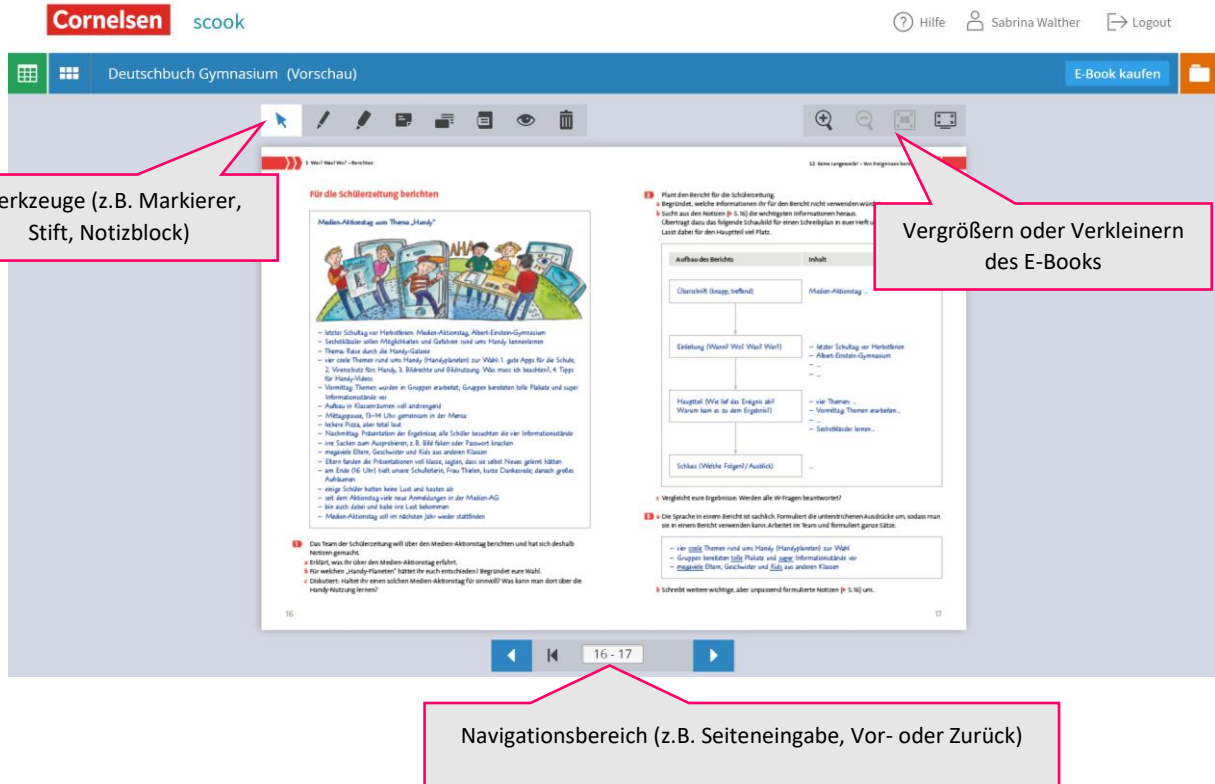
Cornelsen scook

Hilfe Sabrina Walther Logout

Deutschbuch Gymnasium (Vorschau)

E-Book kaufen

erkzeuge (z.B. Markierer, Stift, Notizblock)

Vergrößern oder Verkleinern des E-Books

1 Wer? Was? Wo? – Berichten

Für die Schülerzeitung berichten

Medien-Aktionstag zum Thema „Handy"

– letzter Schultag vor Herbstferien: Medien-Aktionstag, Albert-Einstein-Gymnasium
– Sechstklässler sollen Möglichkeiten und Gefahren rund ums Handy kennenlernen
– Thema: Reise durch die Handy-Galaxie
– vier coole Themen rund ums Handy (Handyplaneten) zur Wahl: 1. gute Apps für die Schule, 2. Virenschutz fürs Handy, 3. Bildrechte und Bildnutzung: Was muss ich beachten?, 4. Tipps für Handy-Videos
– Vormittag: Themen wurden in Gruppen erarbeitet, Gruppen bereiteten tolle Plakate und super Informationsstände vor
– Aufbau in Klassenräumen voll anstrengend
– Mittagspause, 13–14 Uhr: gemeinsam in der Mensa
– leckere Pizza, aber total laut
– Nachmittag: Präsentation der Ergebnisse, alle Schüler besuchten die vier Informationsstände
– ihre Sachen zum Ausprobieren, z. B. Bild faken oder Passwort knacken
– megaviele Eltern, Geschwister und Kids aus anderen Klassen
– Eltern fanden die Präsentationen voll klasse, sagten, dass sie selbst Neues gelernt hätten
– am Ende (16 Uhr) hielt unsere Schulleiterin, Frau Thielen, kurze Dankesrede, danach großes Aufräumen
– einige Schüler hatten keine Lust und hauten ab
– seit dem Aktionstag viele neue Anmeldungen in der Medien-AG
– bin auch dabei und habe irre Lust bekommen
– Medien-Aktionstag soll im nächsten Jahr wieder stattfinden

1 Das Team der Schülerzeitung will über den Medien-Aktionstag berichten und hat sich deshalb Notizen gemacht.
a Erklärt, was ihr über den Medien-Aktionstag erfahrt.
b Für welchen „Handy-Planeten" hättet ihr euch entschieden? Begründet eure Wahl.
c Diskutiert: Haltet ihr einen solchen Medien-Aktionstag für sinnvoll? Was kann man dort über die Handy-Nutzung lernen?

16

12 Keine Langeweile! – Von Ereignissen berichten

2 Plant den Bericht für die Schülerzeitung.
a Begründet, welche Informationen ihr für den Bericht nicht verwenden würdet.
b Sucht aus den Notizen (▸ S. 16) die wichtigsten Informationen heraus. Übertragt dazu das folgende Schaubild für einen Schreibplan in euer Heft. Lasst dabei für den Hauptteil viel Platz.

| Aufbau des Berichts | Inhalt |
|---|---|
| Überschrift (knapp, treffend) | Medien-Aktionstag ... |
| Einleitung (Wann? Wo? Was? Wer?) | – letzter Schultag vor Herbstferien – Albert-Einstein-Gymnasium – ... – ... |
| Hauptteil (Wie lief das Ereignis ab? Warum kam es zu dem Ereignis?) | – vier Themen ... – Vormittag: Themen erarbeiten ... – ... – Sechstklässler lernen ... |
| Schluss (Welche Folgen? / Ausblick) | ... |

c Vergleicht eure Ergebnisse: Werden alle W-Fragen beantwortet?

3 a Die Sprache in einem Bericht ist sachlich. Formuliert die unterstrichenen Ausdrücke um, sodass man sie in einem Bericht verwenden kann. Arbeitet im Team und formuliert ganze Sätze.

– vier coole Themen rund ums Handy (Handyplaneten) zur Wahl
– Gruppen bereiteten tolle Plakate und super Informationsstände vor
– megaviele Eltern, Geschwister und Kids aus anderen Klassen

b Schreibt weitere wichtige, aber unpassend formulierte Notizen (▸ S. 16) um.

17

16 - 17

Navigationsbereich (z.B. Seiteneingabe, Vor- oder Zurück)